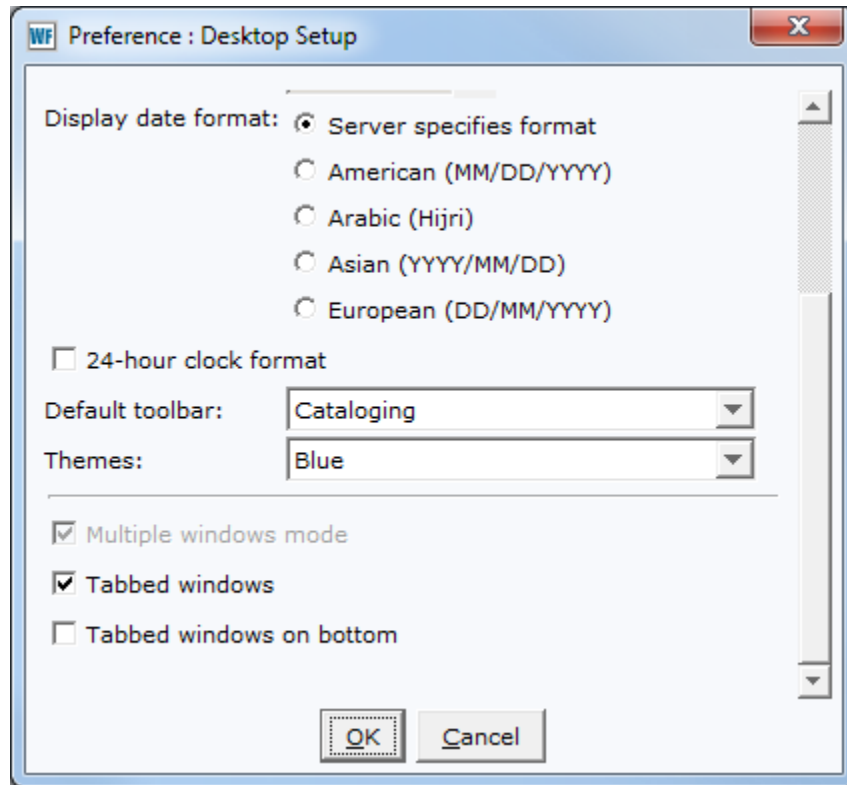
WF Preference : Desktop Setup

Display date format: Server specifies format

American (MM/DD/YYYY)

Arabic (Hijri)

Asian (YYYY/MM/DD)

European (DD/MM/YYYY)

24-hour clock format

Default toolbar: Cataloging

Themes: Blue

Multiple windows mode

Tabbed windows

Tabbed windows on bottom

OK Cancel